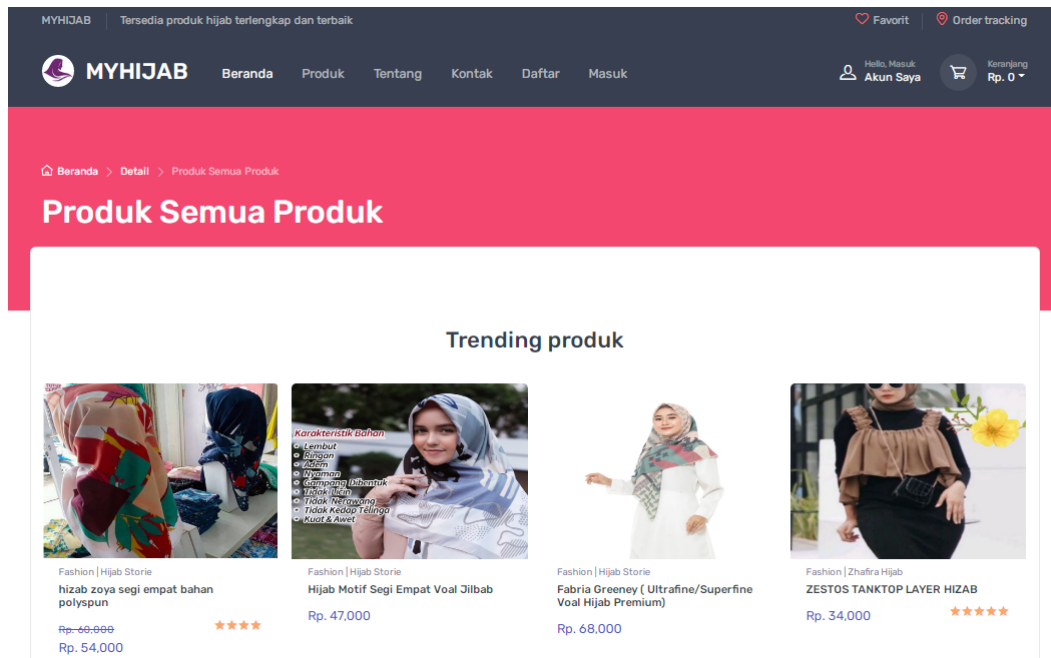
MYHIJAB | Tersedia produk hijab terlengkap dan terbaik

Favorit   Order tracking

MYHIJAB   Beranda   Produk   Tentang   Kontak   Daftar   Masuk

Hello, Masuk
Akun Saya

Keranjang
Rp. 0

Beranda > Detail > Produk Semua Produk

Produk Semua Produk

Trending produk

Karakteristik Bahan
• Lembut
• Ringan
• Adem
• Nyaman
• Gampang Dibentuk
• Tidak Licin
• Tidak Nerawang
• Tidak Kedap Telinga
• Kuat & Awet

Fashion | Hijab Storie
hizab zoya segi empat bahan polyspun
Rp. 60.000
Rp. 54,000

Fashion | Hijab Storie
Hijab Motif Segi Empat Voal Jilbab
Rp. 47,000

Fashion | Hijab Storie
Fabria Greeney ( Ultrafine/Superfine Voal Hijab Premium)
Rp. 68,000

Fashion | Zhafira Hijab
ZESTOS TANKTOP LAYER HIZAB
Rp. 34,000